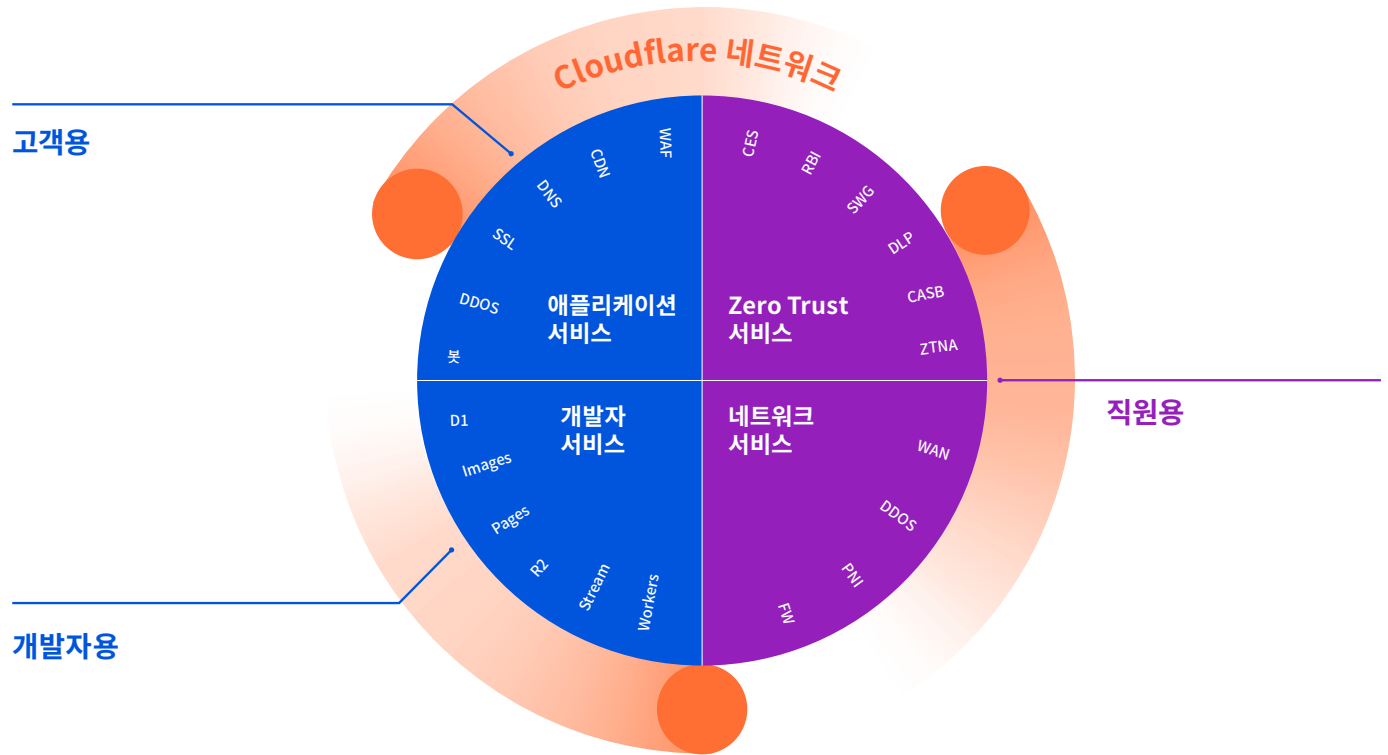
Cloudflare 네트워크

고객용

WAF
CDN
DNS
SSL
DDOS
봇

애플리케이션
서비스

CES
RBI
SWG
DLP
CASB
ZTNA

Zero Trust
서비스

직원용

개발자
서비스

D1
Images
Pages
R2
Stream
Workers

네트워크
서비스

WAN
DDOS
PNI
FW

개발자용